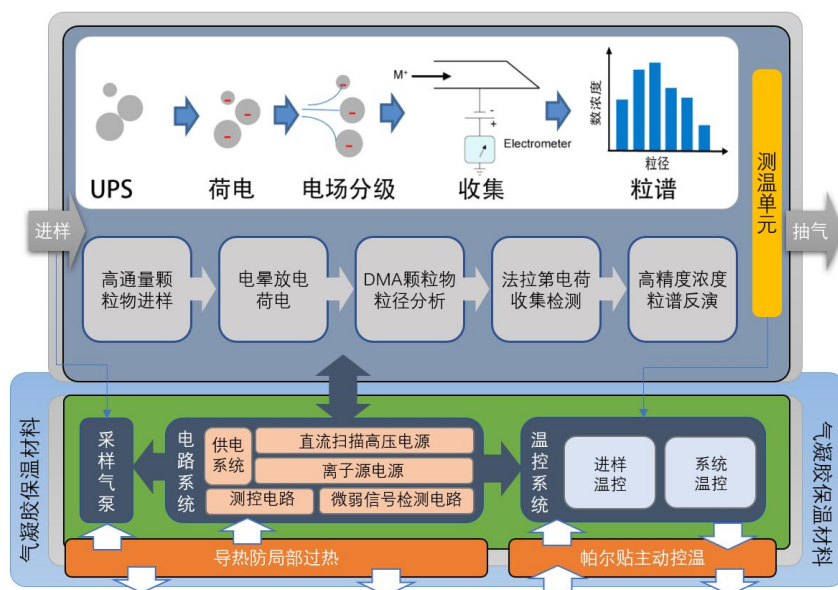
M⁺

Electrometer

数浓度

粒径

UPS 荷电 电场分级 收集 粒谱

测温单元

进样

抽气

高通量颗粒物进样

电晕放电荷电

DMA颗粒物粒径分析

法拉第电荷收集检测

高精度浓度粒谱反演

气凝胶保温材料

气凝胶保温材料

采样气泵

电路系统

供电系统

直流扫描高压电源

离子源电源

测控电路

微弱信号检测电路

温控系统

进样温控

系统温控

导热防局部过热

帕尔贴主动控温